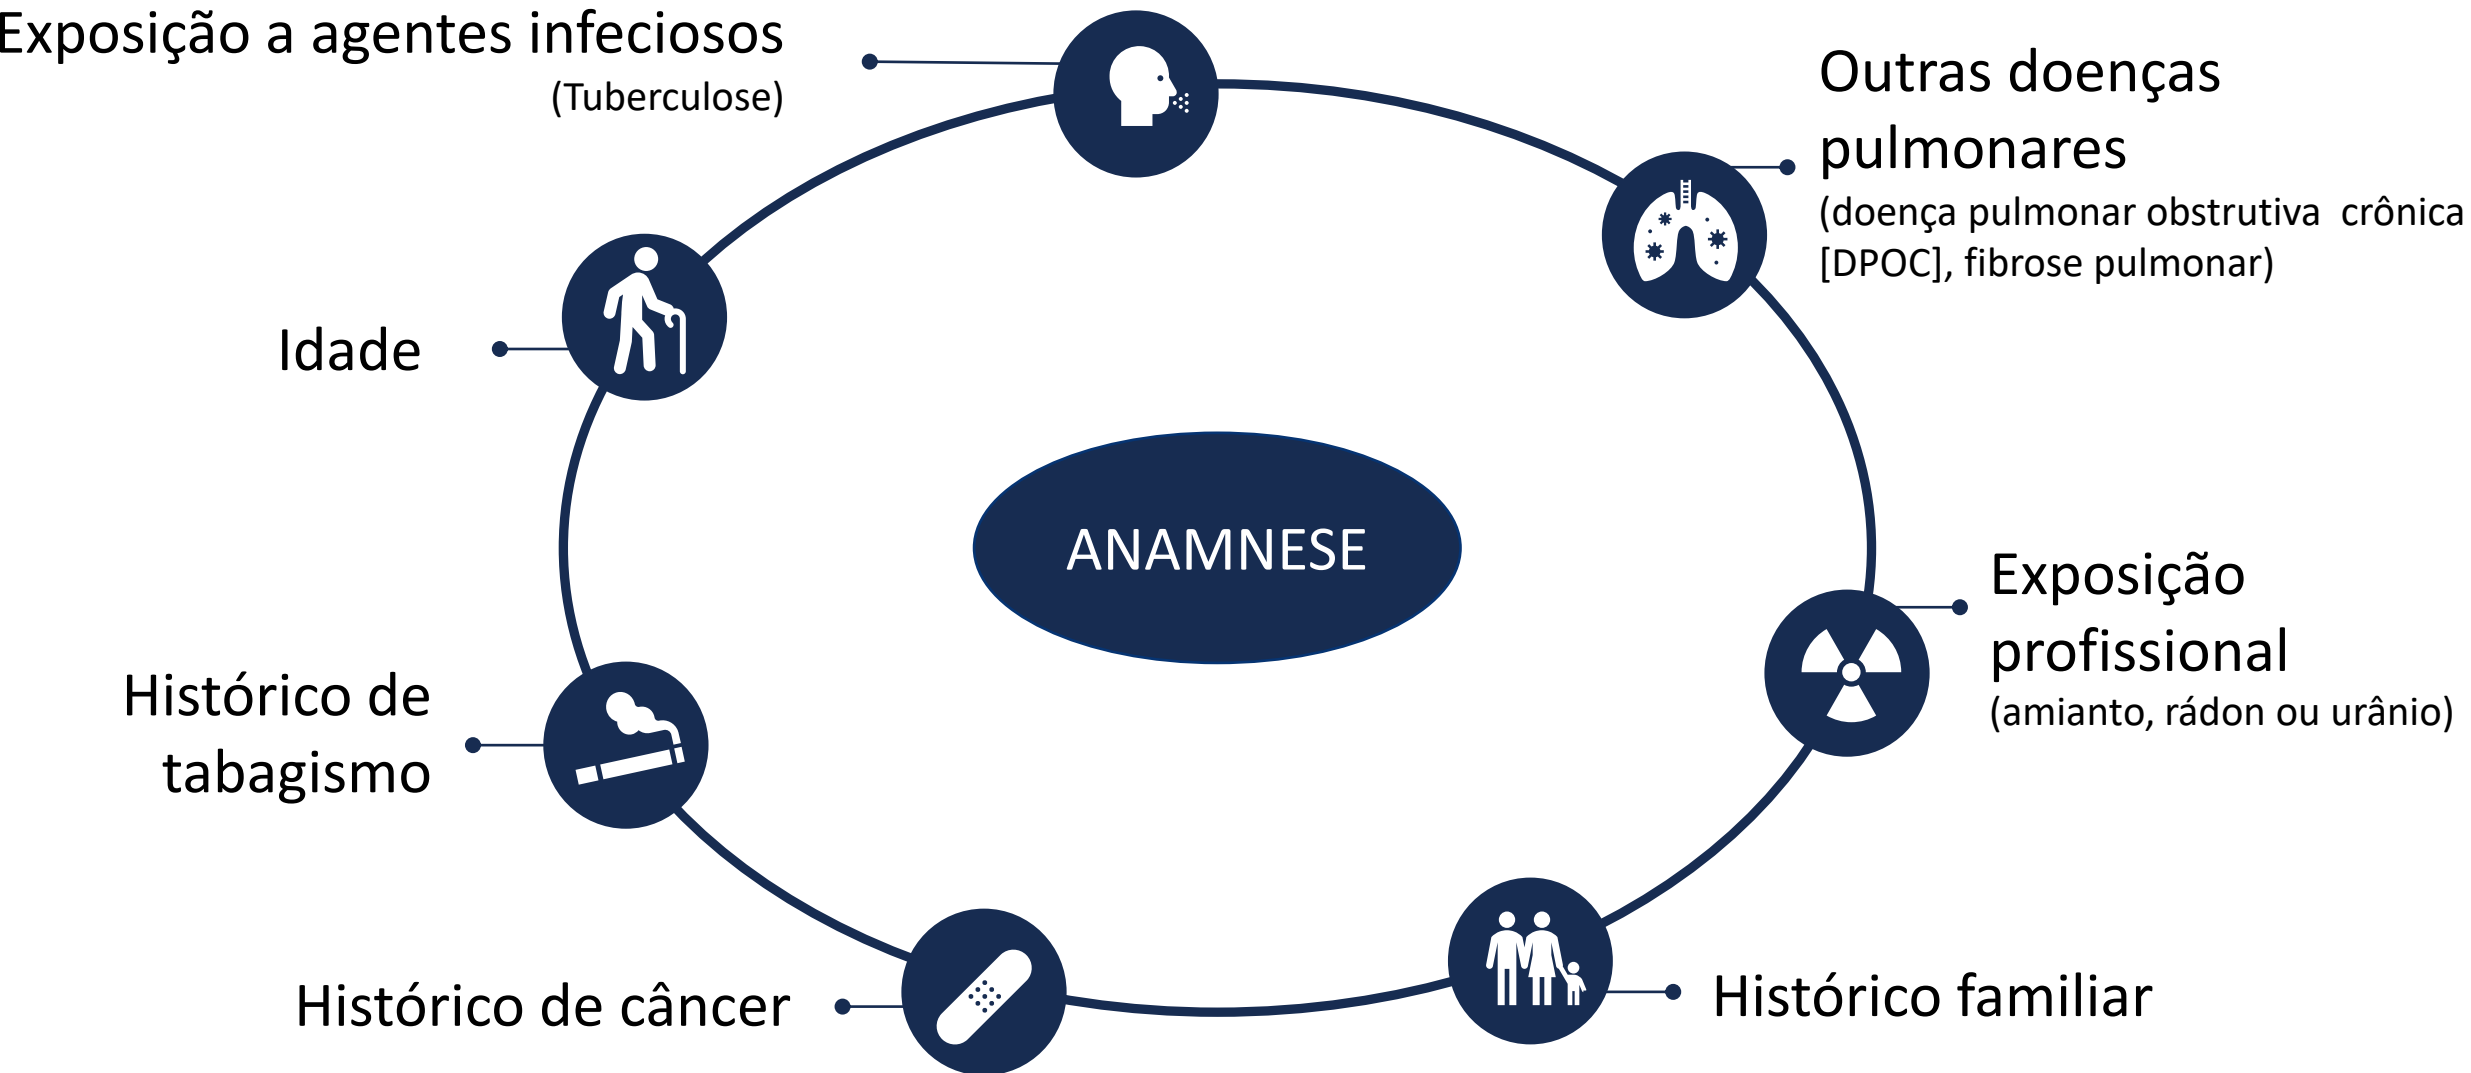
Exposição a agentes infeciosos
(Tuberculose)

Outras doenças pulmonares
(doença pulmonar obstrutiva  crônica [DPOC], fibrose pulmonar)

Idade

ANAMNESE

Exposição profissional
(amianto, rádon ou urânio)

Histórico de tabagismo

Histórico de câncer

Histórico familiar